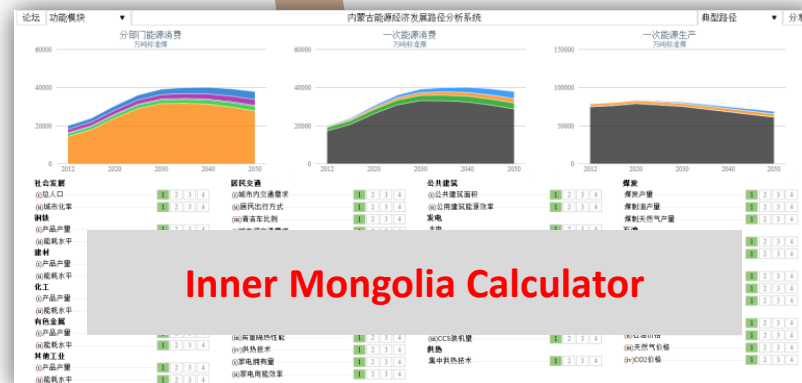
论坛 功能模块 ▼ 内蒙古能源经济发展路径分析系统 典型路径 ▼ 分享

分部门能源消费
万吨标准煤

一次能源消费
万吨标准煤

一次能源生产
万吨标准煤

60000
40000
20000
0
2012 2020 2030 2040 2050

60000
40000
20000
0
2012 2020 2030 2040 2050

150000
100000
50000
0
2012 2020 2030 2040 2050

社会宏观
(i)总人口 1 2 3 4
(ii)城市化率 1 2 3 4
钢铁
(i)产品产量 1 2 3 4
(ii)能耗水平 1 2 3 4
建材
(i)产品产量
(ii)能耗水平
化工
(i)产品产量
(ii)能耗水平
有色金属
(i)产品产量
(ii)能耗水平
其他工业
(i)产品产量 1 2 3 4
(ii)能耗水平 1 2 3 4

居民交通
(i)城市内交通需求 1 2 3 4
(ii)居民出行方式 1 2 3 4
(iii)清洁车比例 1 2 3 4
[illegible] 1 2 3 4
(iv)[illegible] 1 2 3 4
(v)供热技术 1 2 3 4
(vi)家电拥有量 1 2 3 4
(vii)家电用能效率 1 2 3 4

公共建筑
(i)公共建筑面积 1 2 3 4
(ii)公共建筑能效率 1 2 3 4
发电
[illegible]
(iii)CCS装机量 1 2 3 4
供热
集中供热技术 1 2 3 4

煤炭
煤炭产量 1 2 3 4
煤制油产量 1 2 3 4
煤制天然气产量 1 2 3 4
石油
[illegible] 1 2 3 4
(v)天然气价格 1 2 3 4
(vi)CO2价格 1 2 3 4

Inner Mongolia Calculator